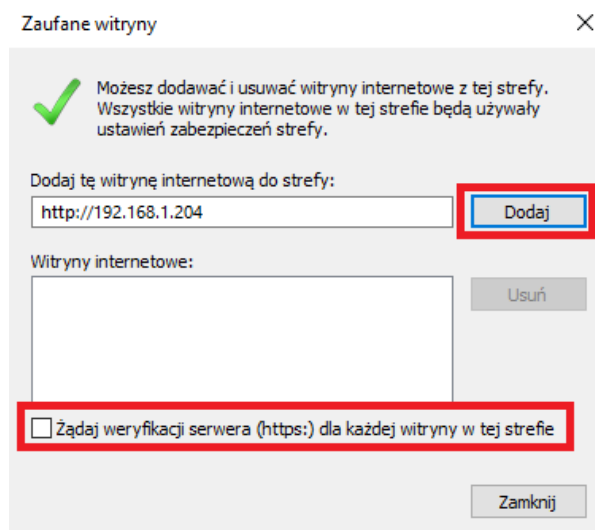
Zaufane witryny

×

Możesz dodawać i usuwać witryny internetowe z tej strefy. Wszystkie witryny internetowe w tej strefie będą używały ustawień zabezpieczeń strefy.

Dodaj tę witrynę internetową do strefy:

http://192.168.1.204

Dodaj

Witryny internetowe:

Usuń

Żądaj weryfikacji serwera (https:) dla każdej witryny w tej strefie

Zamknij